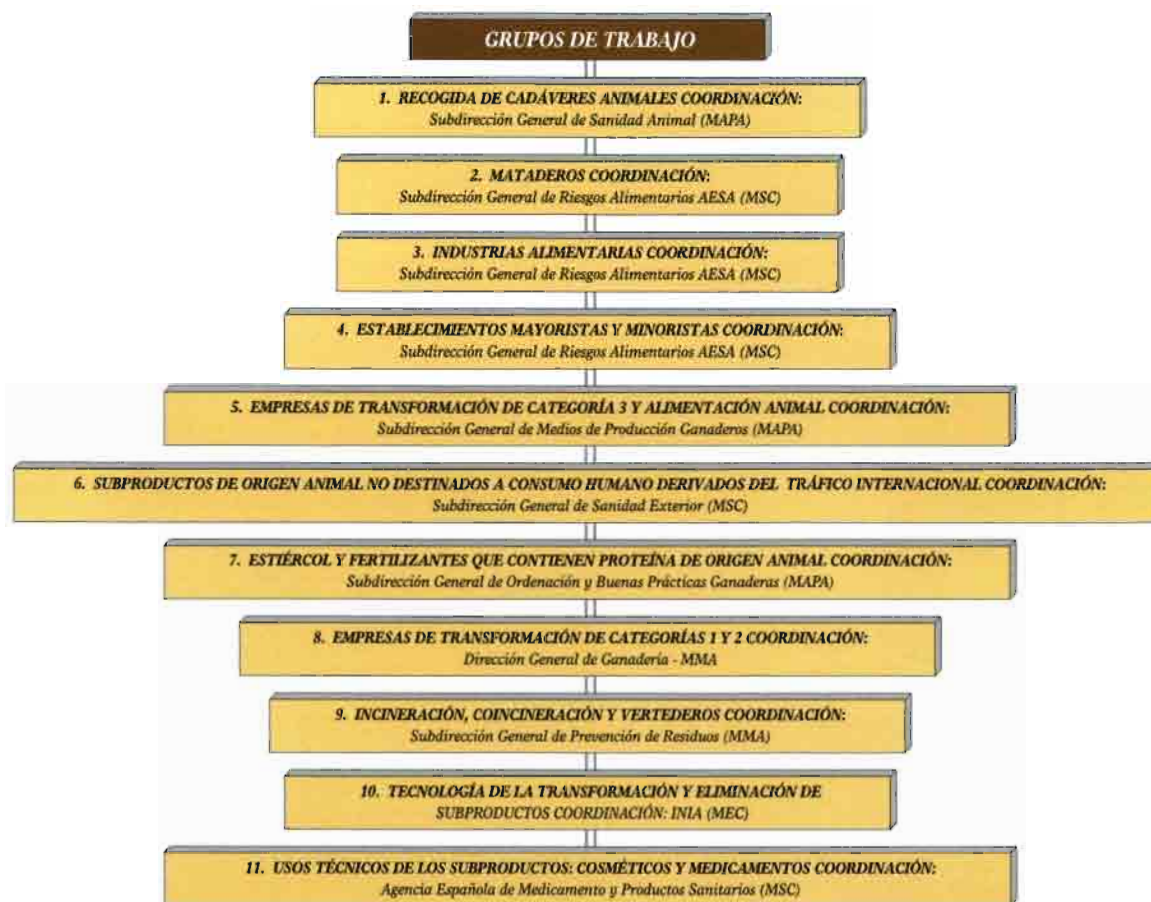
GRUPOS DE TRABAJO

1. RECOGIDA DE CADÁVERES ANIMALES COORDINACIÓN:
Subdirección General de Sanidad Animal (MAPA)

2. MATADEROS COORDINACIÓN:
Subdirección General de Riesgos Alimentarios AESA (MSC)

3. INDUSTRIAS ALIMENTARIAS COORDINACIÓN:
Subdirección General de Riesgos Alimentarios AESA (MSC)

4. ESTABLECIMIENTOS MAYORISTAS Y MINORISTAS COORDINACIÓN:
Subdirección General de Riesgos Alimentarios AESA (MSC)

5. EMPRESAS DE TRANSFORMACIÓN DE CATEGORÍA 3 Y ALIMENTACIÓN ANIMAL COORDINACIÓN:
Subdirección General de Medios de Producción Ganaderos (MAPA)

6. SUBPRODUCTOS DE ORIGEN ANIMAL NO DESTINADOS A CONSUMO HUMANO DERIVADOS DEL TRÁFICO INTERNACIONAL COORDINACIÓN:
Subdirección General de Sanidad Exterior (MSC)

7. ESTIÉRCOL Y FERTILIZANTES QUE CONTIENEN PROTEÍNA DE ORIGEN ANIMAL COORDINACIÓN:
Subdirección General de Ordenación y Buenas Prácticas Ganaderas (MAPA)

8. EMPRESAS DE TRANSFORMACIÓN DE CATEGORÍAS 1 Y 2 COORDINACIÓN:
Dirección General de Ganadería - MMA

9. INCINERACIÓN, COINCINERACIÓN Y VERTEDEROS COORDINACIÓN:
Subdirección General de Prevención de Residuos (MMA)

10. TECNOLOGÍA DE LA TRANSFORMACIÓN Y ELIMINACIÓN DE SUBPRODUCTOS COORDINACIÓN: INIA (MEC)

11. USOS TÉCNICOS DE LOS SUBPRODUCTOS: COSMÉTICOS Y MEDICAMENTOS COORDINACIÓN:
Agencia Española de Medicamento y Productos Sanitarios (MSC)